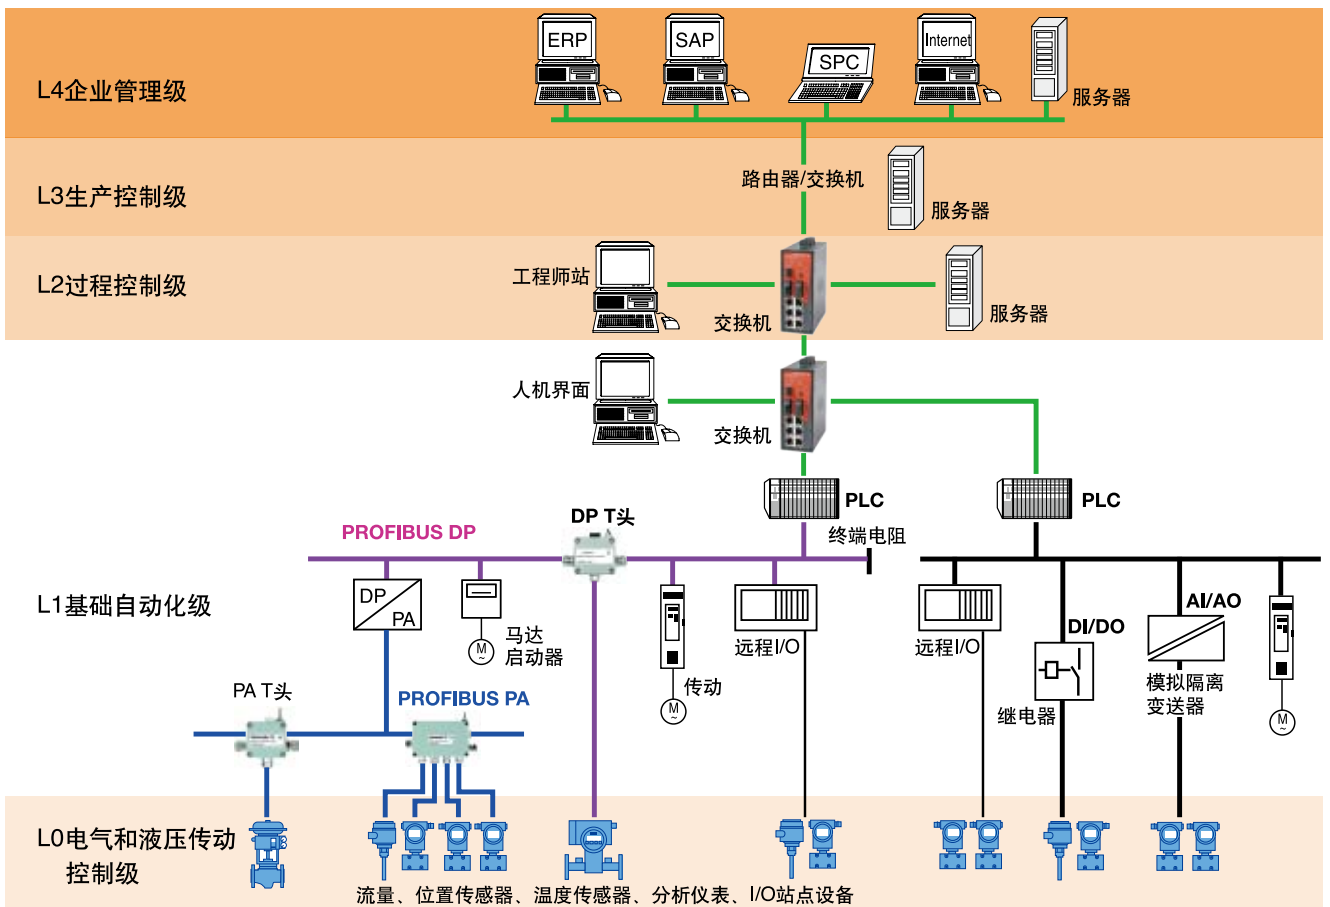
L4企业管理级

ERP

SAP

SPC

Internet

服务器

L3生产控制级

路由器/交换机

服务器

L2过程控制级

工程师站

交换机

服务器

人机界面

交换机

PLC

PLC

PROFIBUS DP

DP T头

终端电阻

L1基础自动化级

DP

PA

M
~

马达
启动器

传动

M
~

远程I/O

远程I/O

DI/DO

继电器

AI/AO

模拟隔离
变送器

M
~

PA T头

PROFIBUS PA

L0电气和液压传动
控制级

流量、位置传感器、温度传感器、分析仪表、I/O站点设备